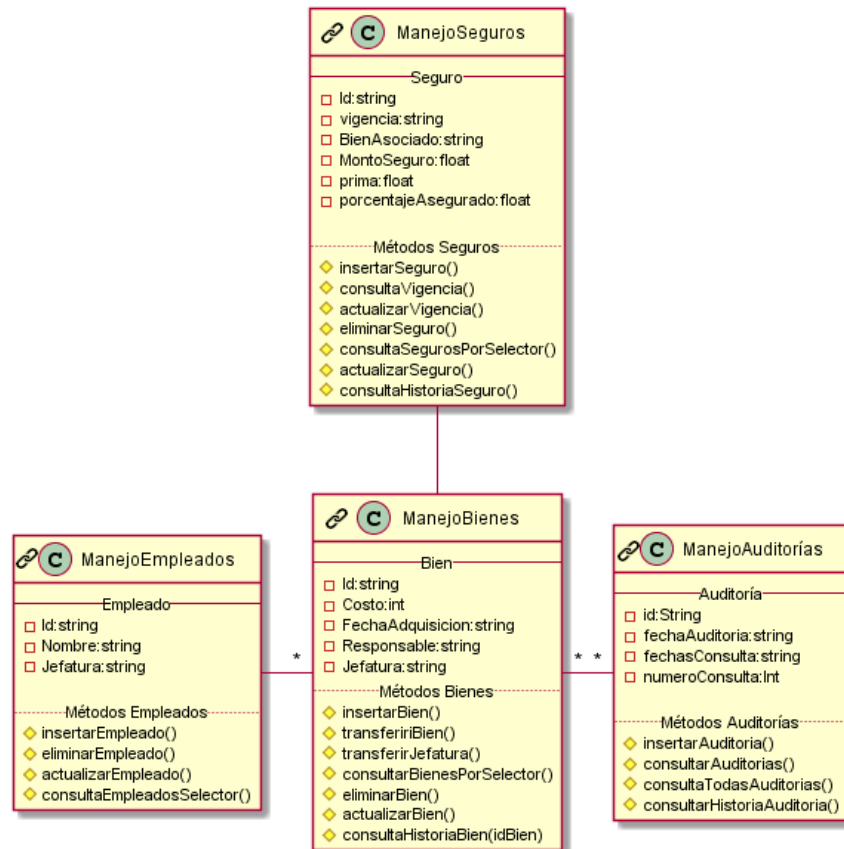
C ManejoSeguros

Seguro
Id:string
vigencia:string
BienAsociado:string
MontoSeguro:float
prima:float
porcentajeAsegurado:float

Métodos Seguros
insertarSeguro()
consultaVigencia()
actualizarVigencia()
eliminarSeguro()
consultaSegurosPorSelector()
actualizarSeguro()
consultaHistoriaSeguro()

C ManejoEmpleados

Empleado
Id:string
Nombre:string
Jefatura:string

Métodos Empleados
insertarEmpleado()
eliminarEmpleado()
actualizarEmpleado()
consultaEmpleadosSelector()

*

C ManejoBienes

Bien
Id:string
Costo:int
FechaAdquisicion:string
Responsable:string
Jefatura:string

Métodos Bienes
insertarBien()
transfeririBien()
transferirJefatura()
consultarBienesPorSelector()
eliminarBien()
actualizarBien()
consultaHistoriaBien(idBien)

* *

C ManejoAuditorías

Auditoría
id:String
fechaAuditoria:string
fechasConsulta:string
numeroConsulta:Int

Métodos Auditorías
insertarAuditoria()
consultarAuditorias()
consultaTodasAuditorias()
consultarHistoriaAuditoria()